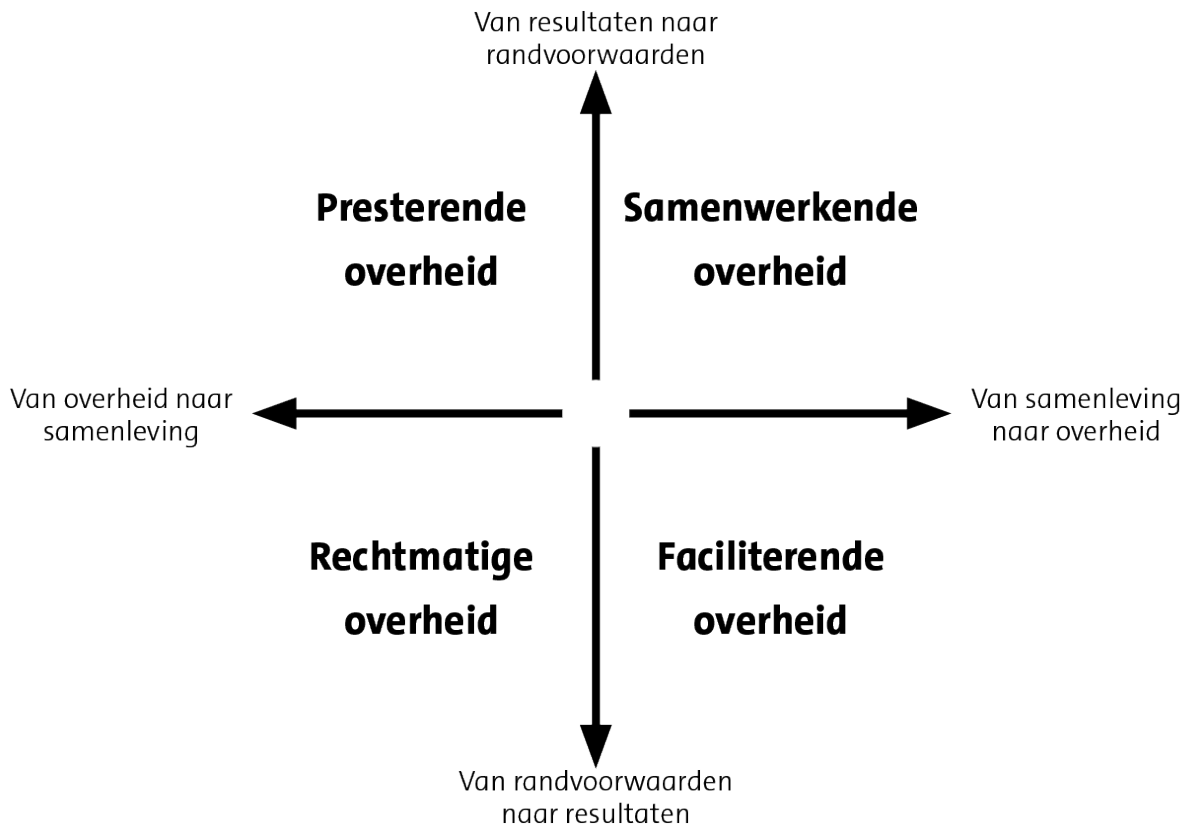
Van resultaten naar randvoorwaarden

Presterende overheid

Samenwerkende overheid

Van overheid naar samenleving

Van samenleving naar overheid

Rechtmatige overheid

Faciliterende overheid

Van randvoorwaarden naar resultaten